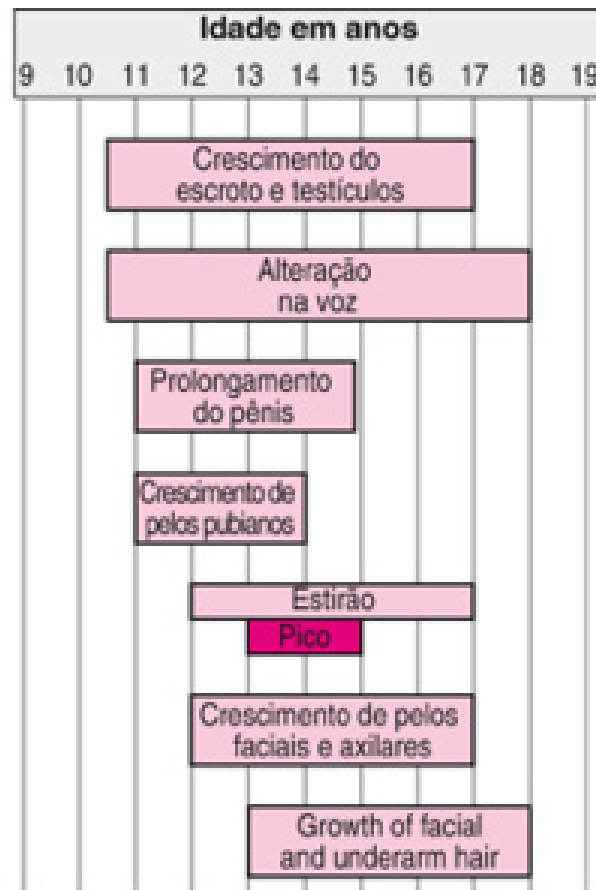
Idade em anos

9 10 11 12 13 14 15 16 17 18 19

Crescimento do escroto e testículos

Alteração na voz

Prolongamento do pênis

Crescimento de pelos pubiaros

Estirão

Pico

Crescimento de pelos faciais e axilares

Growth of facial and underarm hair